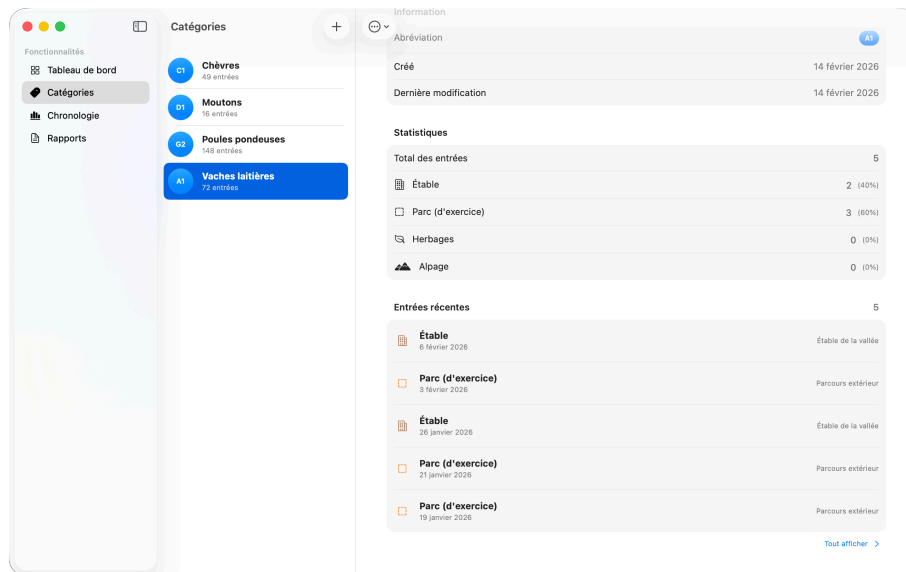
Fonctionnalités
Tableau de bord
Catégories
Chronologie
Rapports

Catégories

C1 Chèvres
49 entrées

D1 Moutons
16 entrées

G2 Poules pondeuses
148 entrées

A1 Vaches laitières
72 entrées

Information

| | |
|---|---|
| Abréviation | A1 |
| Créé | 14 février 2026 |
| Dernière modification | 14 février 2026 |

Statistiques

| | |
|---|---|
| Total des entrées | 5 |
| Étable | 2 (40%) |
| Parc (d'exercice) | 3 (60%) |
| Herbages | 0 (0%) |
| Alpage | 0 (0%) |

Entrées récentes 5

Étable
6 février 2026
Étable de la vallée

Parc (d'exercice)
3 février 2026
Parcours extérieur

Étable
26 janvier 2026
Étable de la vallée

Parc (d'exercice)
21 janvier 2026
Parcours extérieur

Parc (d'exercice)
19 janvier 2026
Parcours extérieur

Tout afficher >